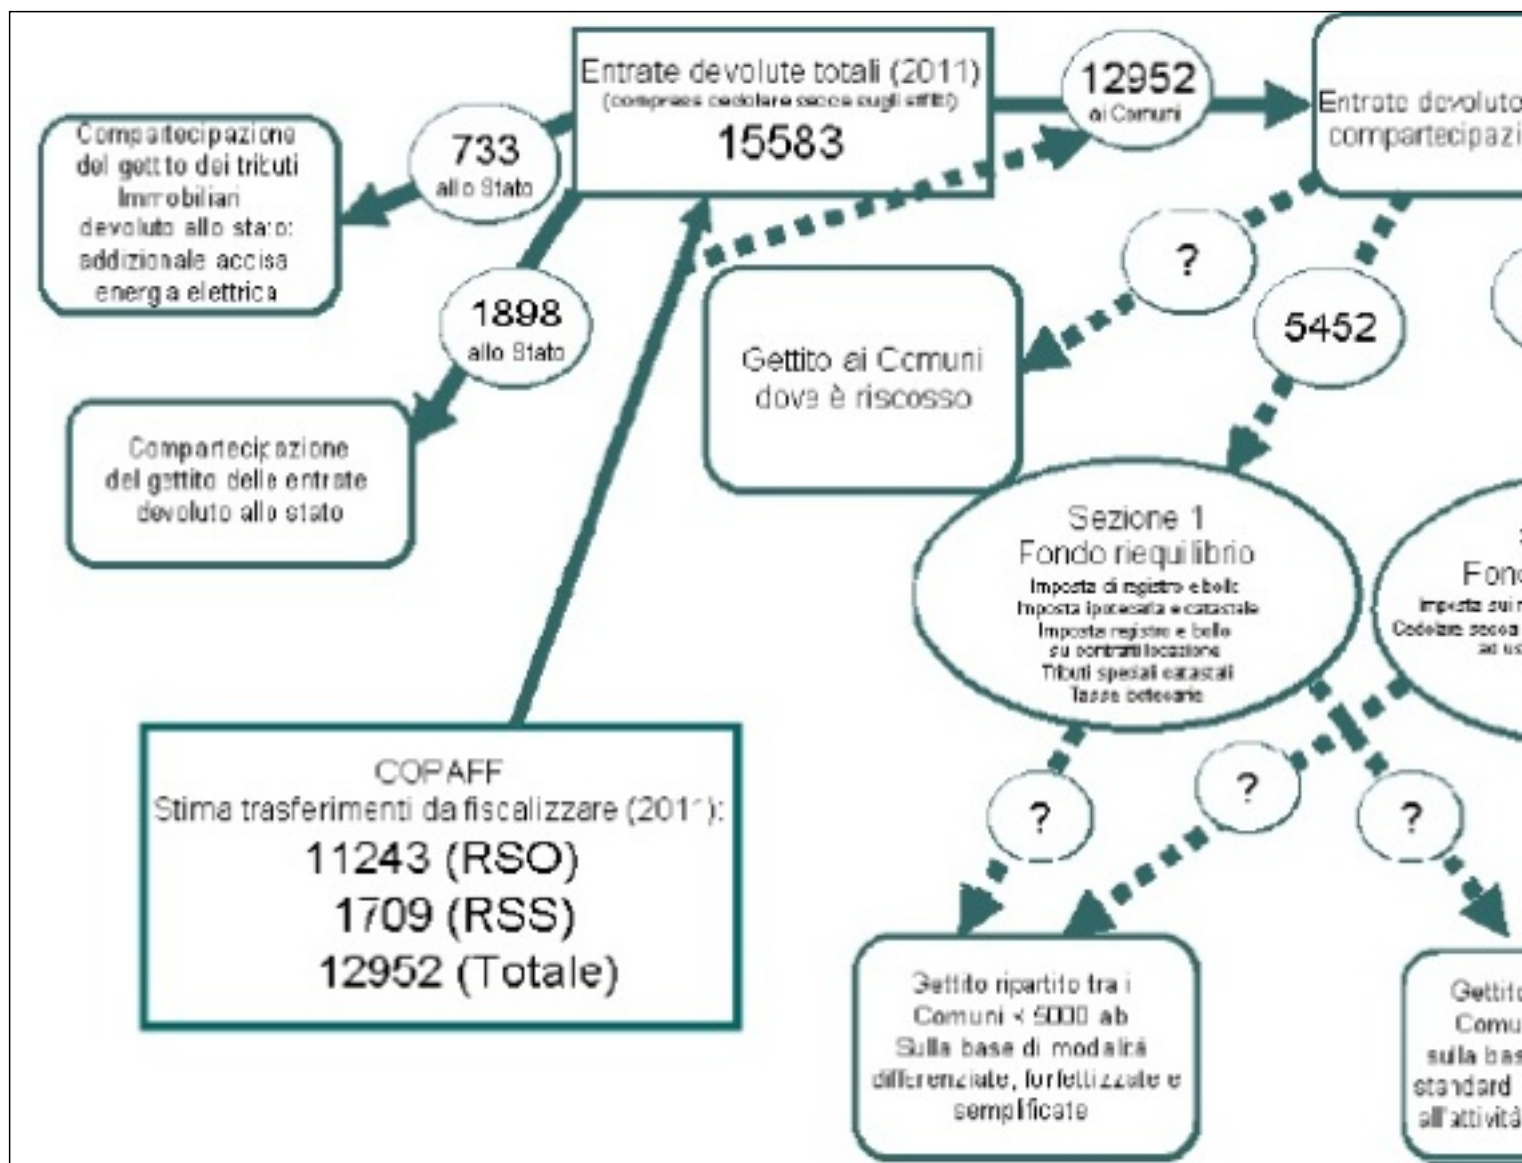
Entrate devolute totali (2011)
(compreso cedolare secca sugli affitti)
15583

733
allo Stato

Compartecipazione del gettito dei tributi Immobiliari devoluto allo stato: addizionale accisa energia elettrica

1898
allo Stato

Compartecipazione del gettito delle entrate devoluto allo stato

12952
ai Comuni

Entrate devolute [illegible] compartecipazi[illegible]

?

5452

Gettito ai Comuni dove è riscosso

Sezione 1
Fondo riequilibrio
Imposta di registro e bollo
Imposta ipotecaria e catastale
Imposta registro e bollo su contratti locazione
Tributi speciali catastali
Tasse ipotecarie

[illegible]
Fond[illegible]
Imposta sui r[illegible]
Cedolare secca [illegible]
ad us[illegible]

COPAFF
Stima trasferimenti da fiscalizzare (201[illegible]):
11243 (RSO)
1709 (RSS)
12952 (Totale)

?

?

?

Gettito ripartito tra i Comuni < 5000 ab Sulla base di modalità differenziate, forfettizzate e semplificate

Gettito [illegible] Comu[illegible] sulla bas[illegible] standard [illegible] all'attività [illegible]